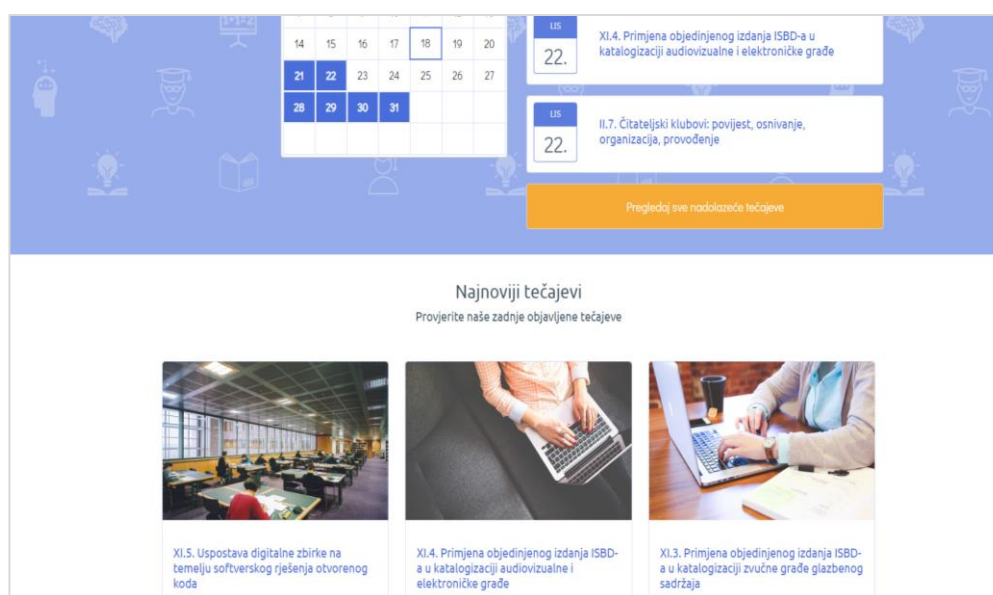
| | | | | | | |
|---|---|---|---|---|---|---|
| 14 | 15 | 16 | 17 | 18 | 19 | 20 |
| 21 | 22 | 23 | 24 | 25 | 26 | 27 |
| 28 | 29 | 30 | 31 | | | |

LIS
22.
XI.4. Primjena objedinjenog izdanja ISBD-a u katalogizaciji audiovizualne i elektroničke građe

LIS
22.
II.7. Čitateljski klubovi: povijest, osnivanje, organizacija, provođenje

Pregledaj sve nadolazeće tečajeve

Najnoviji tečajevi
Provjerite naše zadnje objavljene tečajeve

XI.5. Uspostava digitalne zbirke na temelju softverskog rješenja otvorenog koda

XI.4. Primjena objedinjenog izdanja ISBD-a u katalogizaciji audiovizualne i elektroničke građe

XI.3. Primjena objedinjenog izdanja ISBD-a u katalogizaciji zvučne građe glazbenog sadržaja